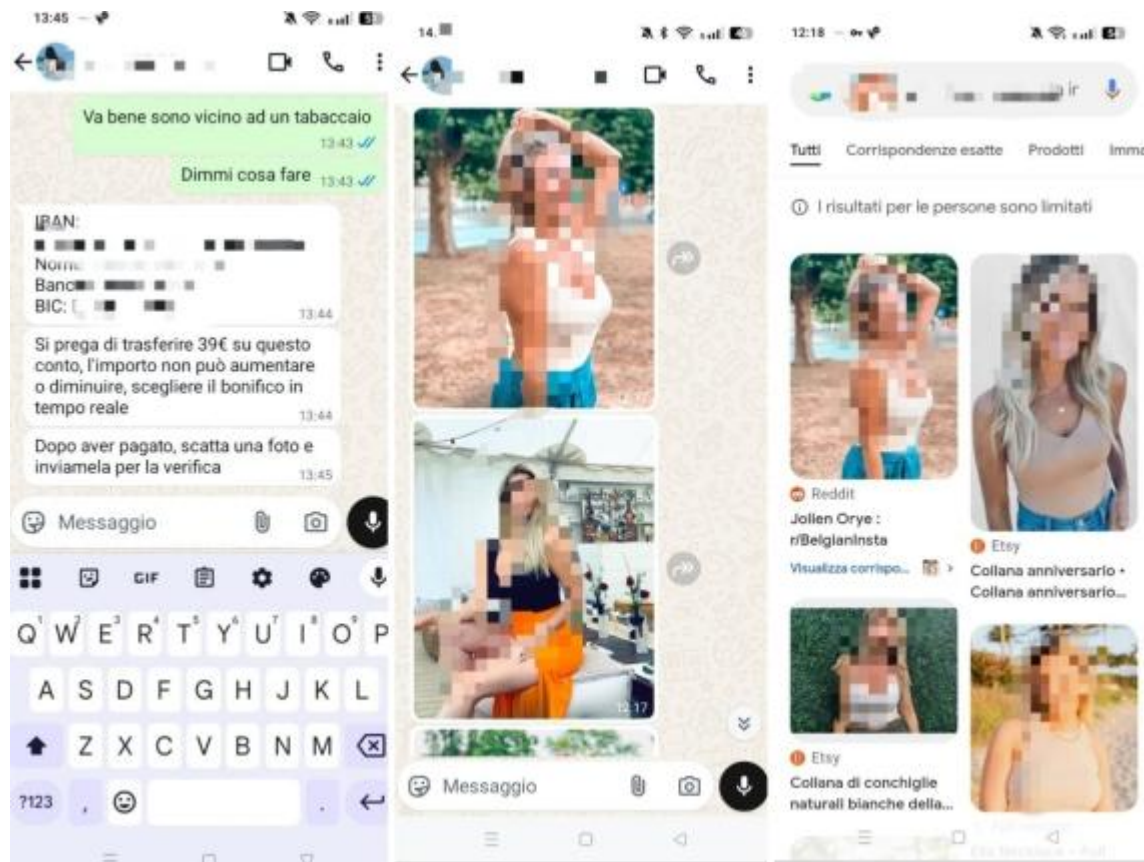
13:45

Va bene sono vicino ad un tabaccaio 13:43

Dimmi cosa fare 13:43

IBAN:
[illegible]
Nome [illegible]
Banc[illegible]
BIC: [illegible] 13:44

Si prega di trasferire 39€ su questo conto, l'importo non può aumentare o diminuire, scegliere il bonifico in tempo reale 13:44

Dopo aver pagato, scatta una foto e inviamela per la verifica 13:45

Messaggio

GIF

Q W E R T Y U I O P
A S D F G H J K L
Z X C V B N M
?123 ,

14.

12:17

Messaggio

12:18

Tutti Corrispondenze esatte Prodotti Imm

ⓘ I risultati per le persone sono limitati

Reddit
Jolien Orye : r/BelgianInsta
Visualizza corrispo...

Etsy
Collana anniversario • Collana anniversario...

Etsy
Collana di conchiglie naturali bianche della...